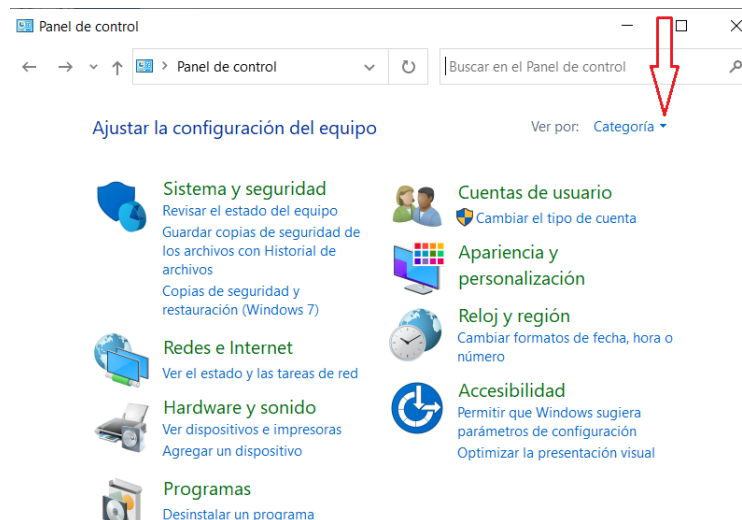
Panel de control

Panel de control

Buscar en el Panel de control

Ajustar la configuración del equipo

Ver por: Categoría

Sistema y seguridad
Revisar el estado del equipo
Guardar copias de seguridad de los archivos con Historial de archivos
Copias de seguridad y restauración (Windows 7)

Redes e Internet
Ver el estado y las tareas de red

Hardware y sonido
Ver dispositivos e impresoras
Agregar un dispositivo

Programas
Desinstalar un programa

Cuentas de usuario
Cambiar el tipo de cuenta

Apariencia y personalización

Reloj y región
Cambiar formatos de fecha, hora o número

Accesibilidad
Permitir que Windows sugiera parámetros de configuración
Optimizar la presentación visual